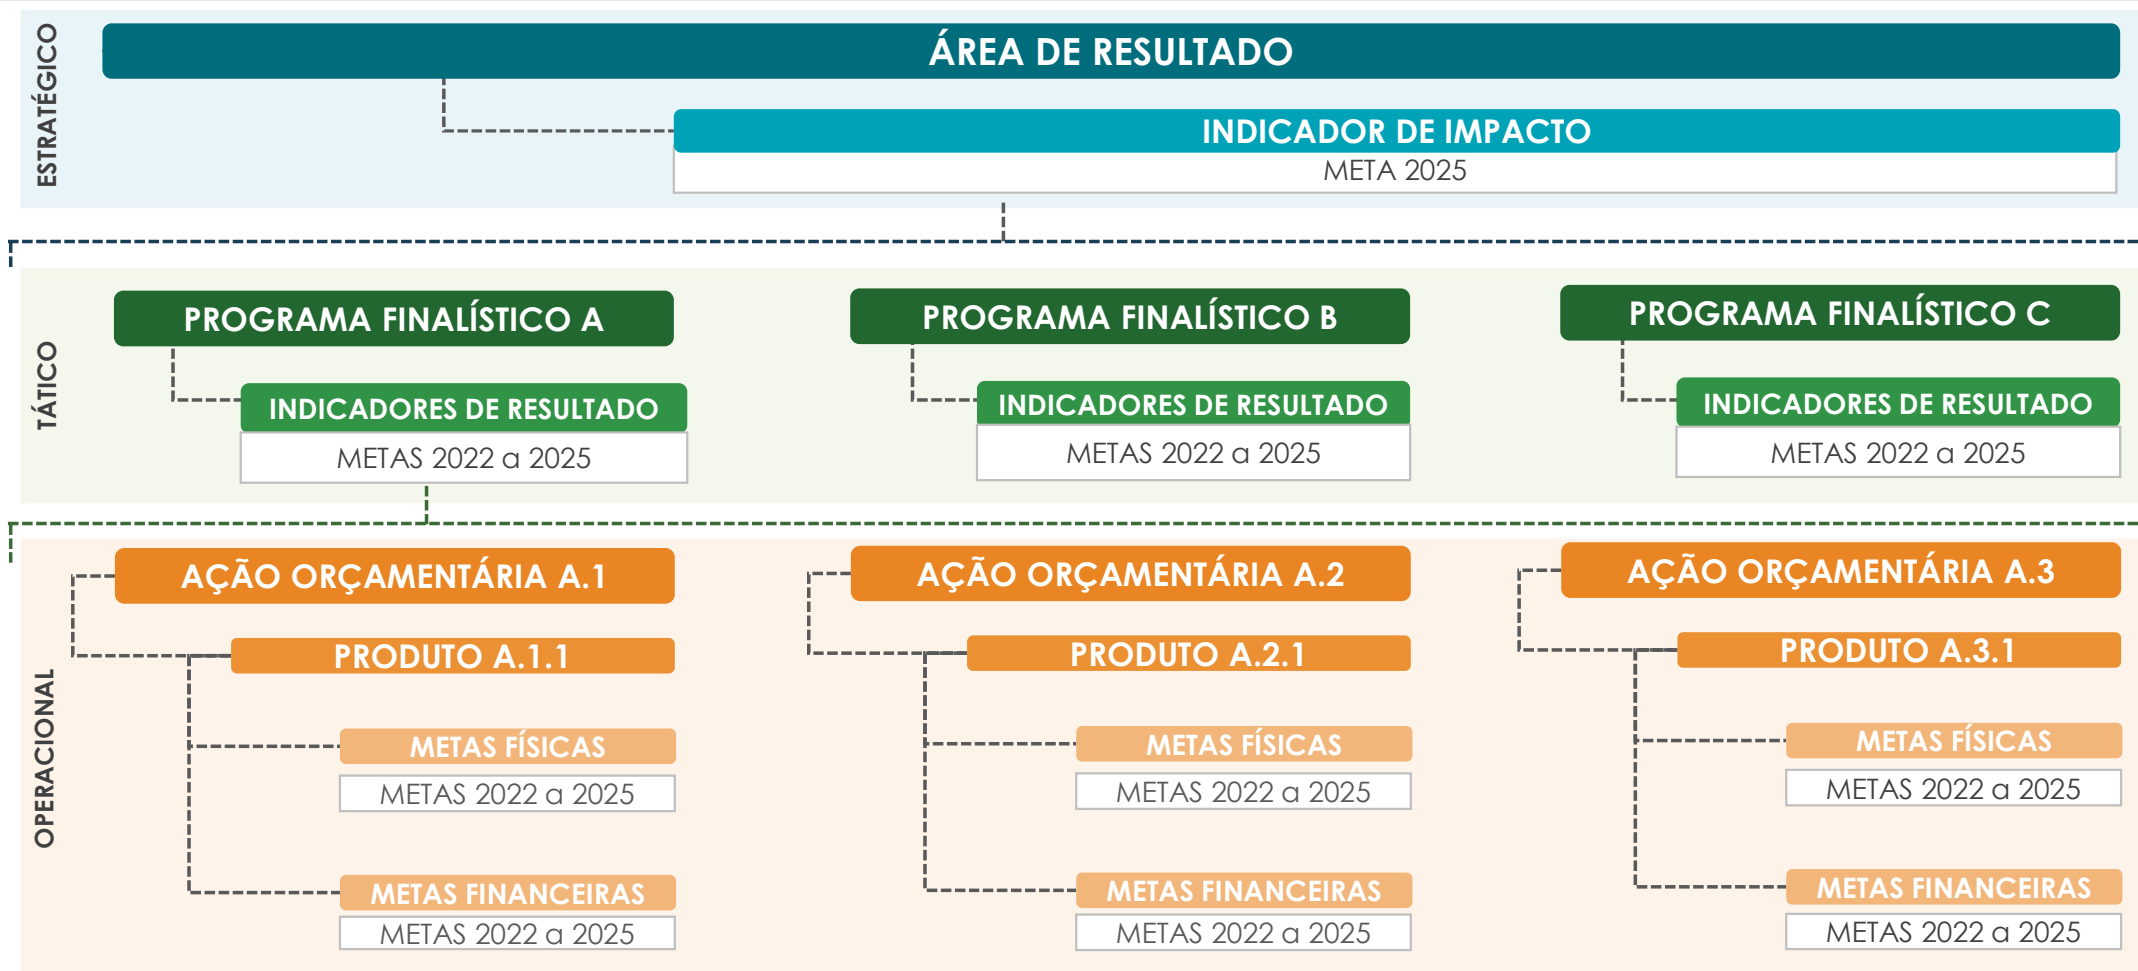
ESTRATÉGICO

ÁREA DE RESULTADO

INDICADOR DE IMPACTO
META 2025

TÁTICO

PROGRAMA FINALÍSTICO A
INDICADORES DE RESULTADO
METAS 2022 a 2025

PROGRAMA FINALÍSTICO B
INDICADORES DE RESULTADO
METAS 2022 a 2025

PROGRAMA FINALÍSTICO C
INDICADORES DE RESULTADO
METAS 2022 a 2025

OPERACIONAL

AÇÃO ORÇAMENTÁRIA A.1
PRODUTO A.1.1
METAS FÍSICAS
METAS 2022 a 2025
METAS FINANCEIRAS
METAS 2022 a 2025

AÇÃO ORÇAMENTÁRIA A.2
PRODUTO A.2.1
METAS FÍSICAS
METAS 2022 a 2025
METAS FINANCEIRAS
METAS 2022 a 2025

AÇÃO ORÇAMENTÁRIA A.3
PRODUTO A.3.1
METAS FÍSICAS
METAS 2022 a 2025
METAS FINANCEIRAS
METAS 2022 a 2025